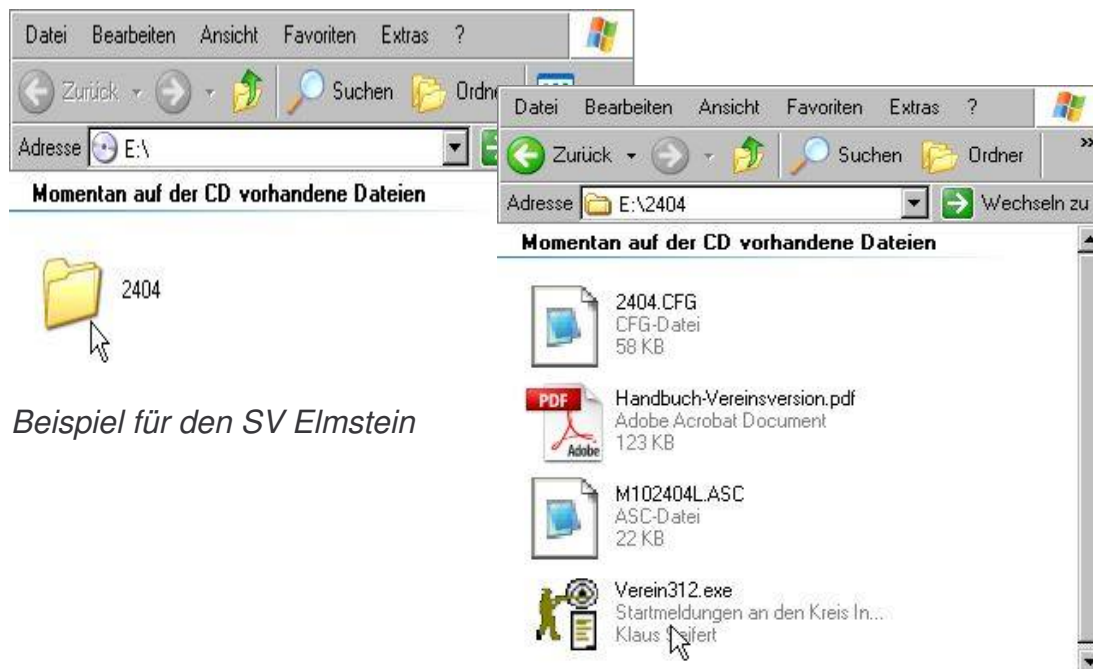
Datei Bearbeiten Ansicht Favoriten Extras ?

Zurück Suchen Ordn

Adresse E:\

Momentan auf der CD vorhandene Dateien

2404

Beispiel für den SV Elmstein

Datei Bearbeiten Ansicht Favoriten Extras ?

Zurück Suchen Ordner

Adresse E:\2404 Wechseln zu

Momentan auf der CD vorhandene Dateien

2404.CFG
CFG-Datei
58 KB

PDF
Adobe
Handbuch-Vereinsversion.pdf
Adobe Acrobat Document
123 KB

M102404L.ASC
ASC-Datei
22 KB

Verein312.exe
Startmeldungen an den Kreis In...
Klaus Seifert